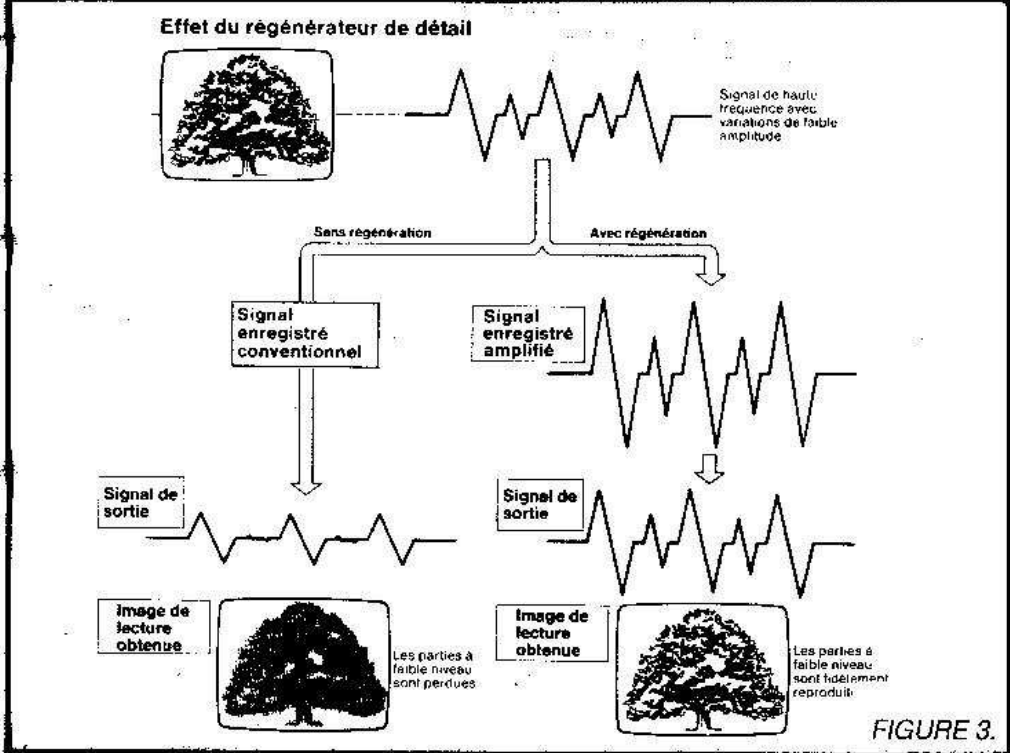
Effet du régénérateur de détail

Signal de haute fréquence avec variations de faible amplitude

Sans régénération

Avec régénération

Signal enregistré conventionnel

Signal enregistré amplifié

Signal de sortie

Signal de sortie

Image de lecture obtenue

Les parties à faible niveau sont perdues

Image de lecture obtenue

Les parties à faible niveau sont fidèlement reproduit

FIGURE 3.